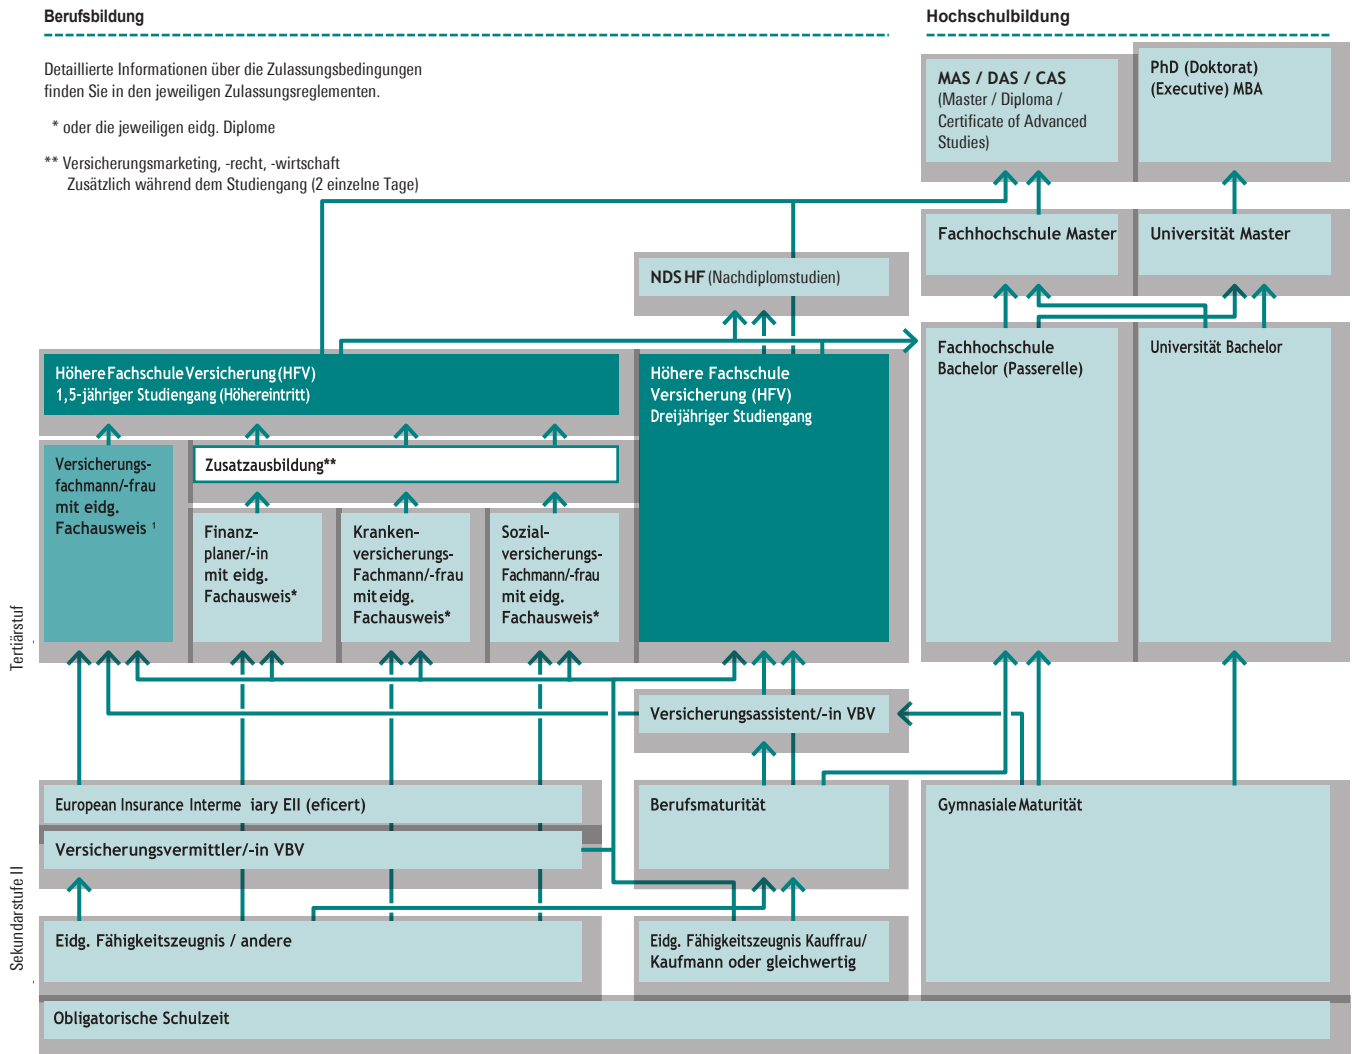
Berufsbildung

Hochschulbildung

Detaillierte Informationen über die Zulassungsbedingungen finden Sie in den jeweiligen Zulassungsreglementen.

* oder die jeweiligen eidg. Diplome

** Versicherungsmarketing, -recht, -wirtschaft
Zusätzlich während dem Studiengang (2 einzelne Tage)

MAS / DAS / CAS (Master / Diploma / Certificate of Advanced Studies)

PhD (Doktorat) (Executive) MBA

Fachhochschule Master

Universität Master

NDS HF (Nachdiplomstudien)

Fachhochschule Bachelor (Passerelle)

Universität Bachelor

Höhere Fachschule Versicherung (HFV) 1,5-jähriger Studiengang (Höhereintritt)

Höhere Fachschule Versicherung (HFV) Dreijähriger Studiengang

Versicherungsfachmann/-frau mit eidg. Fachausweis ¹

Zusatzausbildung**

Finanzplaner/-in mit eidg. Fachausweis*

Krankenversicherungs-Fachmann/-frau mit eidg. Fachausweis*

Sozialversicherungs-Fachmann/-frau mit eidg. Fachausweis*

Tertiärstuf

Versicherungsassistent/-in VBV

European Insurance Interme iary EII (eficert)

Versicherungsvermittler/-in VBV

Berufsmaturität

Gymnasiale Maturität

Sekundarstufe II

Eidg. Fähigkeitszeugnis / andere

Eidg. Fähigkeitszeugnis Kauffrau/ Kaufmann oder gleichwertig

Obligatorische Schulzeit